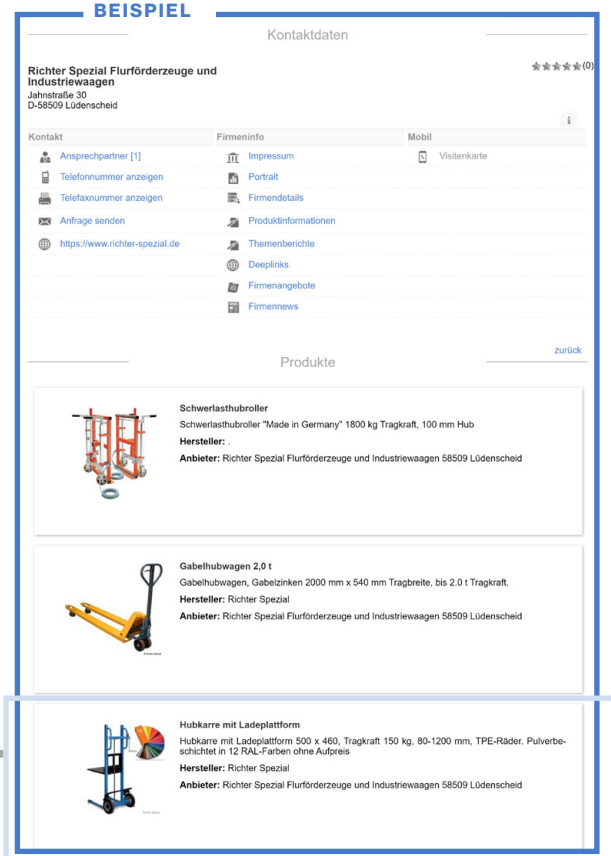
BEISPIEL

Kontaktdaten

Richter Spezial Flurförderzeuge und Industriewaagen
Jahnstraße 30
D-58509 Lüdenscheid

(0)

| Kontakt | Firmeninfo | Mobil |
|---|---|---|
| Ansprechpartner [1] | Impressum | Visitenkarte |
| Telefonnummer anzeigen | Portrait | |
| Telefaxnummer anzeigen | Firmendetails | |
| Anfrage senden | Produktinformationen | |
| https://www.richter-spezial.de | Themenberichte | |
| | Deeplinks | |
| | Firmenangebote | |
| | Firmennews | |

zurück

Produkte

Schwerlasthubroller
Schwerlasthubroller "Made in Germany" 1800 kg Tragkraft, 100 mm Hub
Hersteller: .
Anbieter: Richter Spezial Flurförderzeuge und Industriewaagen 58509 Lüdenscheid

Gabelhubwagen 2,0 t
Gabelhubwagen, Gabelzinken 2000 mm x 540 mm Tragbreite, bis 2.0 t Tragkraft.
Hersteller: Richter Spezial
Anbieter: Richter Spezial Flurförderzeuge und Industriewaagen 58509 Lüdenscheid

Hubkarre mit Ladeplattform
Hubkarre mit Ladeplattform 500 x 460, Tragkraft 150 kg, 80-1200 mm, TPE-Räder. Pulverbeschichtet in 12 RAL-Farben ohne Aufpreis
Hersteller: Richter Spezial
Anbieter: Richter Spezial Flurförderzeuge und Industriewaagen 58509 Lüdenscheid